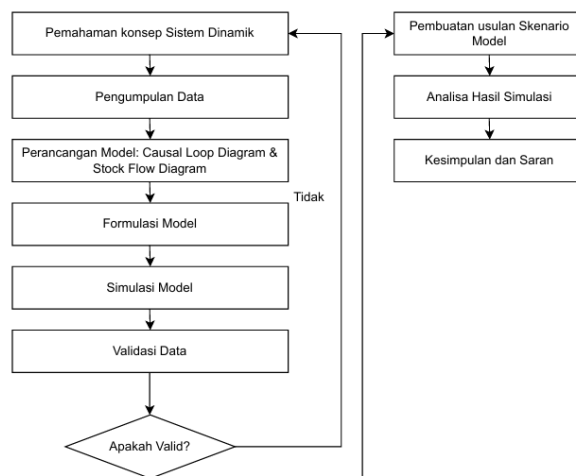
Pemahaman konsep Sistem Dinamik

Pengumpulan Data

Perancangan Model: Causal Loop Diagram & Stock Flow Diagram

Tidak

Formulasi Model

Simulasi Model

Validasi Data

Apakah Valid?

Pembuatan usulan Skenario Model

Analisa Hasil Simulasi

Kesimpulan dan Saran